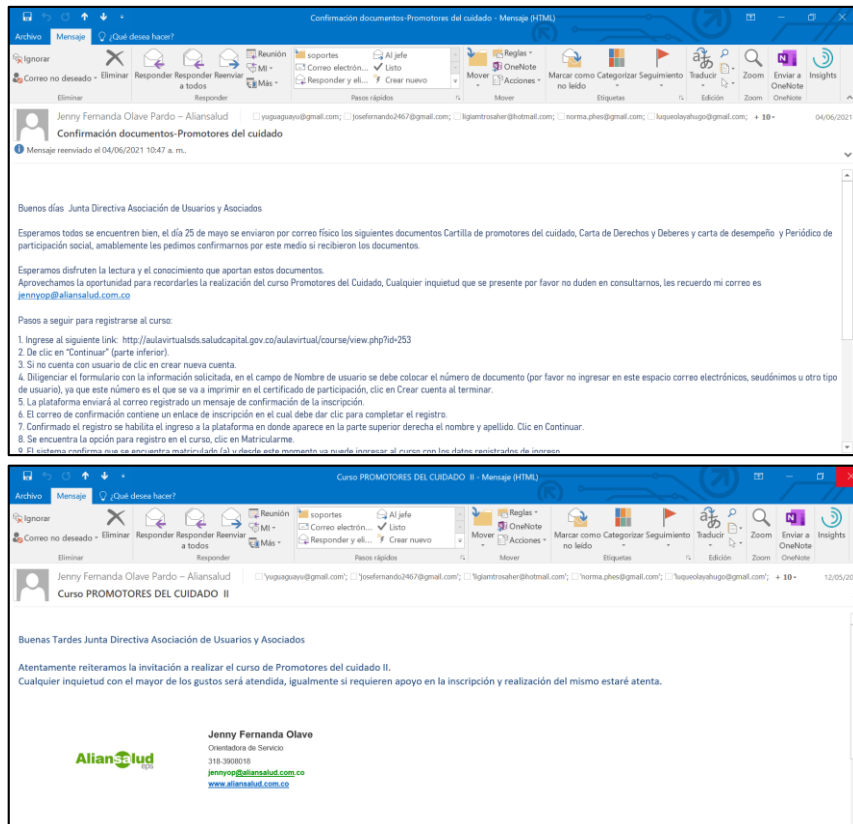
Confirmación documentos-Promotores del cuidado - Mensaje (HTML)

Archivo Mensaje ¿Qué desea hacer?

Ignorar
Correo no deseado
Eliminar
Responder Responder a todos Reenviar
Reunión
MI
Más
Responder
soportes
Correo electrón...
Responder y eli...
Al jefe
Listo
Crear nuevo
Pasos rápidos
Mover
Reglas
OneNote
Acciones
Mover
Marcar como no leído
Categorizar
Seguimiento
Etiquetas
Traducir
Edición
Zoom
Zoom
Enviar a OneNote
OneNote
Insights

Jenny Fernanda Olave Pardo – Aliansalud
yuguaguayu@gmail.com; josefernando2467@gmail.com; ligiamtrosaher@hotmail.com; norma.phes@gmail.com; luqueolayahugo@gmail.com; + 10
04/06/2021
Confirmación documentos-Promotores del cuidado
Mensaje reenviado el 04/06/2021 10:47 a. m..

Buenos días Junta Directiva Asociación de Usuarios y Asociados

Esperamos todos se encuentren bien, el día 25 de mayo se enviaron por correo físico los siguientes documentos Cartilla de promotores del cuidado, Carta de Derechos y Deberes y carta de desempeño y Periódico de participación social, amablemente les pedimos confirmarnos por este medio si recibieron los documentos.

Esperamos disfruten la lectura y el conocimiento que aportan estos documentos.
Aprovechamos la oportunidad para recordarles la realización del curso Promotores del Cuidado, Cualquier inquietud que se presente por favor no duden en consultarnos, les recuerdo mi correo es jennyop@aliansalud.com.co

Pasos a seguir para registrarse al curso:

1. Ingrese al siguiente link: http://aulavirtualsds.saludcapital.gov.co/aulavirtual/course/view.php?id=253
2. De clic en "Continuar" (parte inferior).
3. Si no cuenta con usuario de clic en crear nueva cuenta.
4. Diligenciar el formulario con la información solicitada, en el campo de Nombre de usuario se debe colocar el número de documento (por favor no ingresar en este espacio correo electrónicos, seudónimos u otro tipo de usuario), ya que este número es el que se va a imprimir en el certificado de participación, clic en Crear cuenta al terminar.
5. La plataforma enviará al correo registrado un mensaje de confirmación de la inscripción.
6. El correo de confirmación contiene un enlace de inscripción en el cual debe dar clic para completar el registro.
7. Confirmado el registro se habilita el ingreso a la plataforma en donde aparece en la parte superior derecha el nombre y apellido. Clic en Continuar.
8. Se encuentra la opción para registro en el curso, clic en Matricularme.
9. El sistema confirma que se encuentra matriculado (a) y desde este momento ya puede ingresar al curso con los datos registrados de ingreso.

Curso PROMOTORES DEL CUIDADO II - Mensaje (HTML)

Archivo Mensaje ¿Qué desea hacer?

Ignorar
Correo no deseado
Eliminar
Responder Responder a todos Reenviar
Reunión
MI
Más
Responder
soportes
Correo electrón...
Responder y eli...
Al jefe
Listo
Crear nuevo
Pasos rápidos
Mover
Reglas
OneNote
Acciones
Mover
Marcar como no leído
Categorizar
Seguimiento
Etiquetas
Traducir
Edición
Zoom
Zoom
Enviar a OneNote
OneNote
Insights

Jenny Fernanda Olave Pardo – Aliansalud
'yuguaguayu@gmail.com'; 'josefernando2467@gmail.com'; 'ligiamtrosaher@hotmail.com'; 'norma.phes@gmail.com'; 'luqueolayahugo@gmail.com'; + 10
12/05/20
Curso PROMOTORES DEL CUIDADO II

Buenas Tardes Junta Directiva Asociación de Usuarios y Asociados

Atentamente reiteramos la invitación a realizar el curso de Promotores del cuidado II.
Cualquier inquietud con el mayor de los gustos será atendida, igualmente si requieren apoyo en la inscripción y realización del mismo estaré atenta.

Aliansalud eps
Jenny Fernanda Olave
Orientadora de Servicio
318-3908018
jennyop@aliansalud.com.co
www.aliansalud.com.co